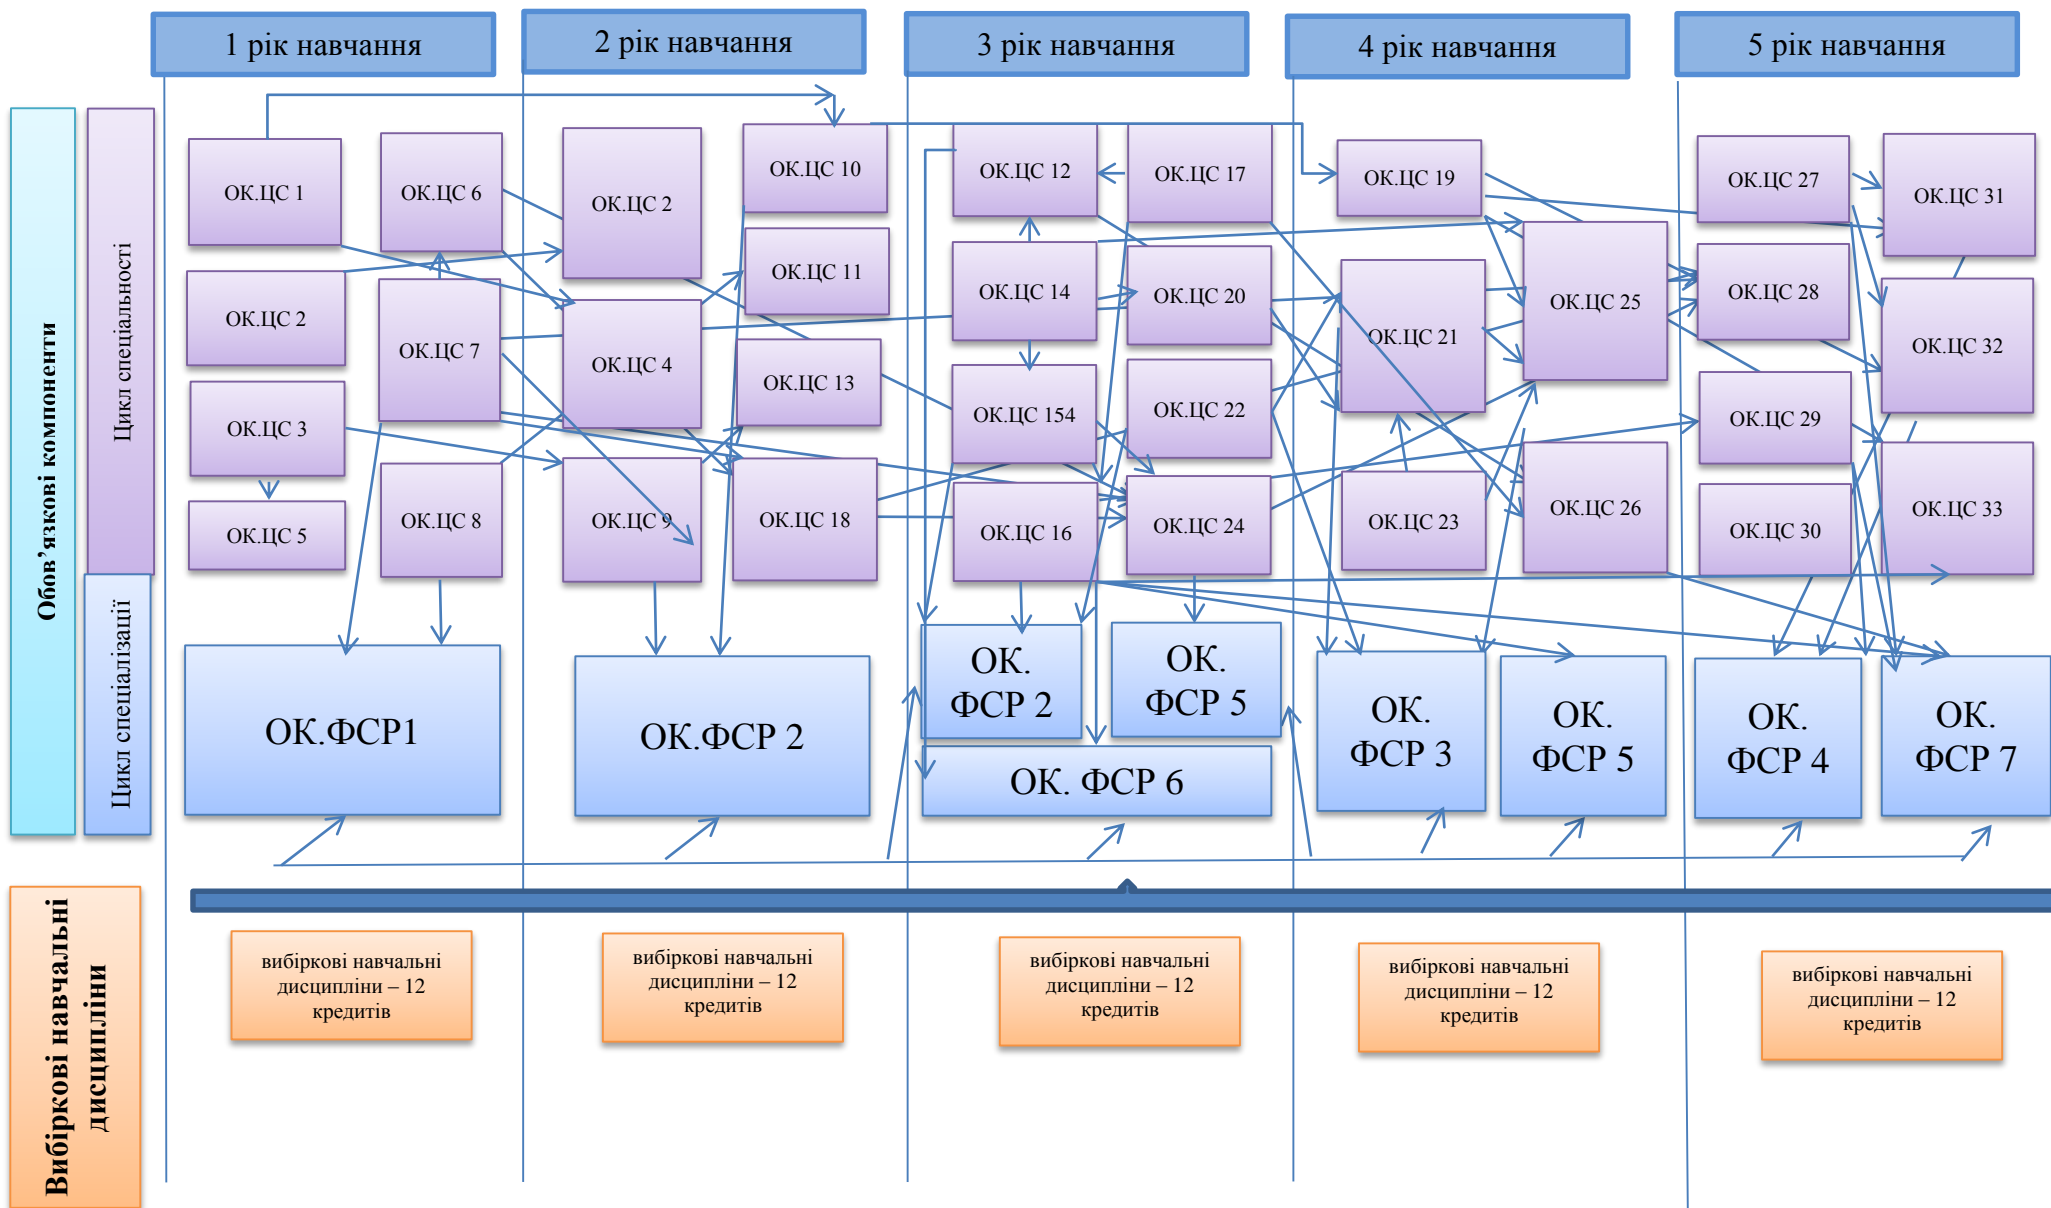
1 рік навчання

2 рік навчання

3 рік навчання

4 рік навчання

5 рік навчання

Обов'язкові компоненти

Цикл спеціальності

Цикл спеціалізації

ОК.ЦС 1

ОК.ЦС 6

ОК.ЦС 2

ОК.ЦС 10

ОК.ЦС 12

ОК.ЦС 17

ОК.ЦС 19

ОК.ЦС 27

ОК.ЦС 31

ОК.ЦС 2

ОК.ЦС 7

ОК.ЦС 4

ОК.ЦС 11

ОК.ЦС 14

ОК.ЦС 20

ОК.ЦС 21

ОК.ЦС 25

ОК.ЦС 28

ОК.ЦС 32

ОК.ЦС 3

ОК.ЦС 13

ОК.ЦС 154

ОК.ЦС 22

ОК.ЦС 29

ОК.ЦС 5

ОК.ЦС 8

ОК.ЦС 9

ОК.ЦС 18

ОК.ЦС 16

ОК.ЦС 24

ОК.ЦС 23

ОК.ЦС 26

ОК.ЦС 30

ОК.ЦС 33

ОК.ФСР1

ОК.ФСР 2

ОК. ФСР 2

ОК. ФСР 5

ОК. ФСР 6

ОК. ФСР 3

ОК. ФСР 5

ОК. ФСР 4

ОК. ФСР 7

Вибіркові навчальні дисципліни

вибіркові навчальні дисципліни – 12 кредитів

вибіркові навчальні дисципліни – 12 кредитів

вибіркові навчальні дисципліни – 12 кредитів

вибіркові навчальні дисципліни – 12 кредитів

вибіркові навчальні дисципліни – 12 кредитів